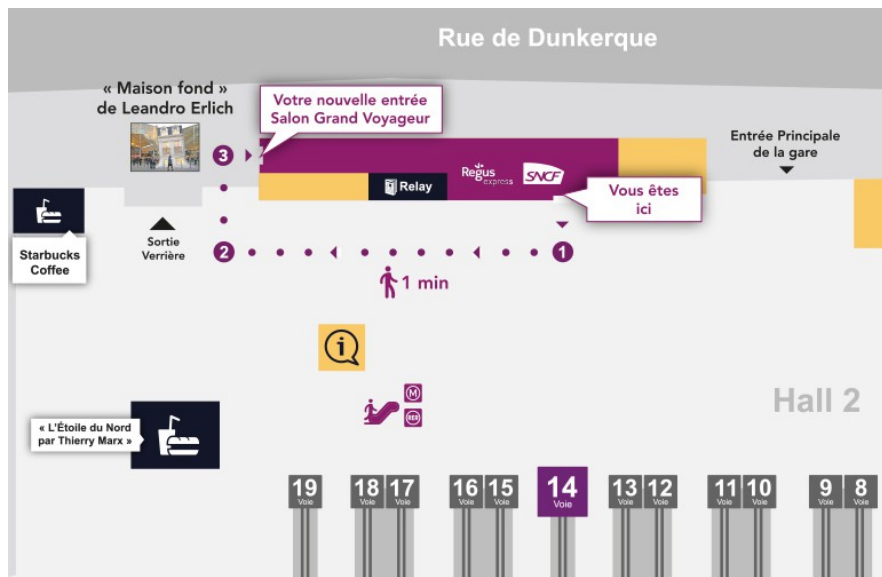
Rue de Dunkerque

« Maison fond » de Leandro Erlich

Votre nouvelle entrée Salon Grand Voyageur

Entrée Principale de la gare

3

Relay

Regus express

SNCF

Vous êtes ici

Starbucks Coffee

Sortie Verrière

2

1

1 min

M

RER

Hall 2

« L'Étoile du Nord par Thierry Marx »

19 Voie

18 Voie

17 Voie

16 Voie

15 Voie

14 Voie

13 Voie

12 Voie

11 Voie

10 Voie

9 Voie

8 Voie